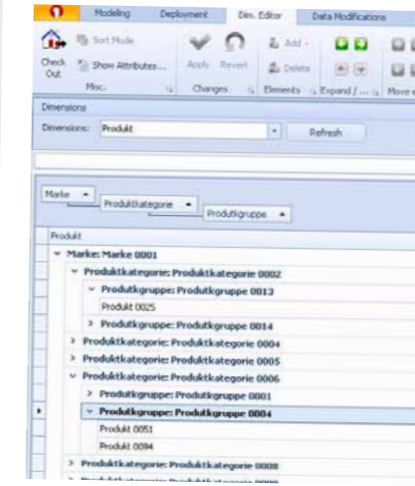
Modeling Deployment Dim. Editor Data Modifications

Check Out
Sort Mode
Show Attributes...
Misc.
Apply
Revert
Changes
Add
Delete
Elements
Expand / ...
Move

Dimensions
Dimensions: Produkt
Refresh

Marke
Produktkategorie
Produktgruppe

Produkt
Marke: Marke 0001
Produktkategorie: Produktkategorie 0002
Produktgruppe: Produktgruppe 0013
Produkt 0025
Produktgruppe: Produktgruppe 0014
Produktkategorie: Produktkategorie 0004
Produktkategorie: Produktkategorie 0005
Produktkategorie: Produktkategorie 0006
Produktgruppe: Produktgruppe 0001
Produktgruppe: Produktgruppe 0004
Produkt 0051
Produkt 0094
Produktkategorie: Produktkategorie 0008
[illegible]